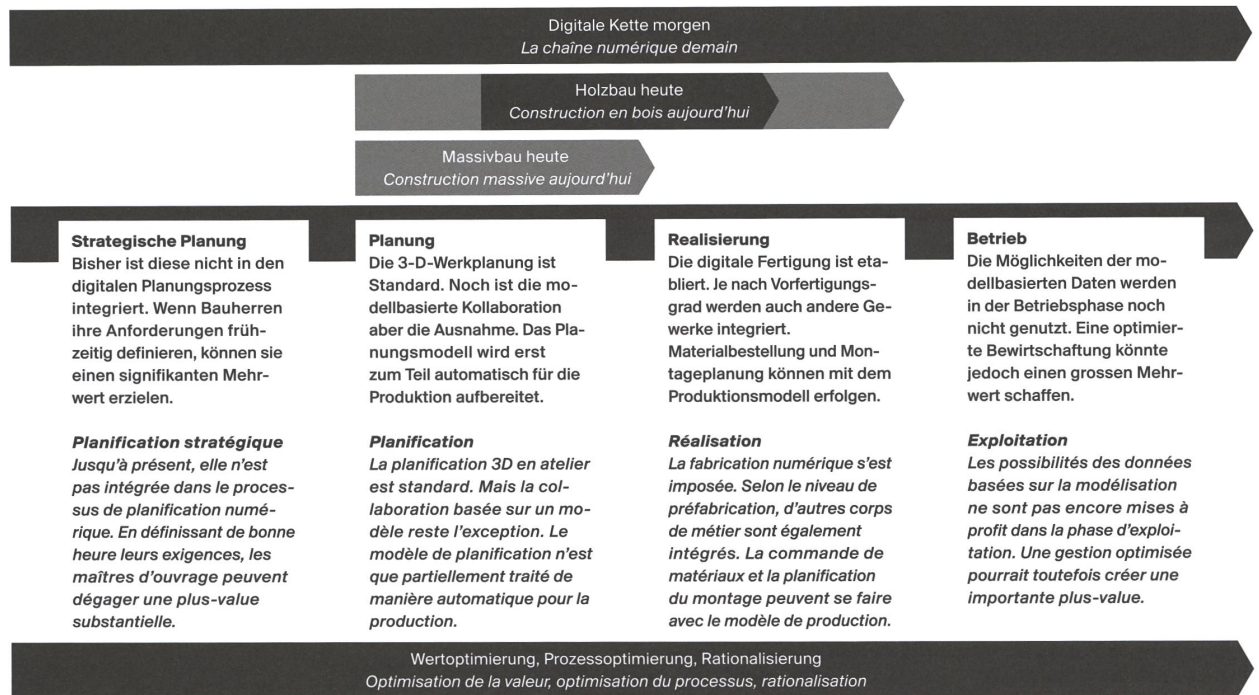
Digitale Kette morgen
*La chaîne numérique demain*

Holzbau heute
*Construction en bois aujourd'hui*

Massivbau heute
*Construction massive aujourd'hui*

**Strategische Planung**
Bisher ist diese nicht in den digitalen Planungsprozess integriert. Wenn Bauherren ihre Anforderungen frühzeitig definieren, können sie einen signifikanten Mehrwert erzielen.

***Planification stratégique***
*Jusqu'à présent, elle n'est pas intégrée dans le processus de planification numérique. En définissant de bonne heure leurs exigences, les maîtres d'ouvrage peuvent dégager une plus-value substantielle.*

**Planung**
Die 3-D-Werkplanung ist Standard. Noch ist die modellbasierte Kollaboration aber die Ausnahme. Das Planungsmodell wird erst zum Teil automatisch für die Produktion aufbereitet.

***Planification***
*La planification 3D en atelier est standard. Mais la collaboration basée sur un modèle reste l'exception. Le modèle de planification n'est que partiellement traité de manière automatique pour la production.*

**Realisierung**
Die digitale Fertigung ist etabliert. Je nach Vorfertigungsgrad werden auch andere Gewerke integriert. Materialbestellung und Montageplanung können mit dem Produktionsmodell erfolgen.

***Réalisation***
*La fabrication numérique s'est imposée. Selon le niveau de préfabrication, d'autres corps de métier sont également intégrés. La commande de matériaux et la planification du montage peuvent se faire avec le modèle de production.*

**Betrieb**
Die Möglichkeiten der modellbasierten Daten werden in der Betriebsphase noch nicht genutzt. Eine optimierte Bewirtschaftung könnte jedoch einen grossen Mehrwert schaffen.

***Exploitation***
*Les possibilités des données basées sur la modélisation ne sont pas encore mises à profit dans la phase d'exploitation. Une gestion optimisée pourrait toutefois créer une importante plus-value.*

Wertoptimierung, Prozessoptimierung, Rationalisierung
*Optimisation de la valeur, optimisation du processus, rationalisation*